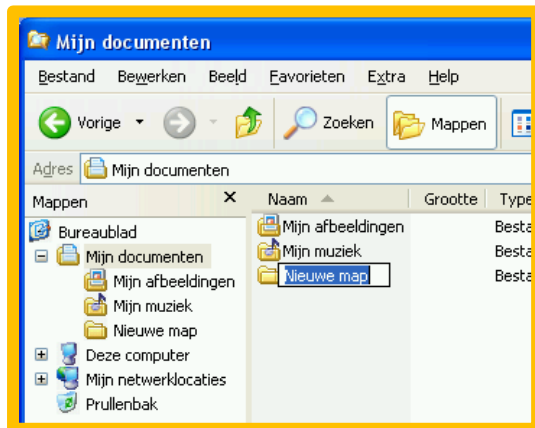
Mijn documenten

Bestand Bewerken Beeld Favorieten Extra Help

Vorige Zoeken Mappen

Adres Mijn documenten

Mappen ×

Bureaublad
Mijn documenten
Mijn afbeeldingen
Mijn muziek
Nieuwe map
Deze computer
Mijn netwerklocaties
Prullenbak

| Naam | Grootte | Type |
|---|---|---|
| Mijn afbeeldingen | | Besta |
| Mijn muziek | | Besta |
| Nieuwe map | | Besta |